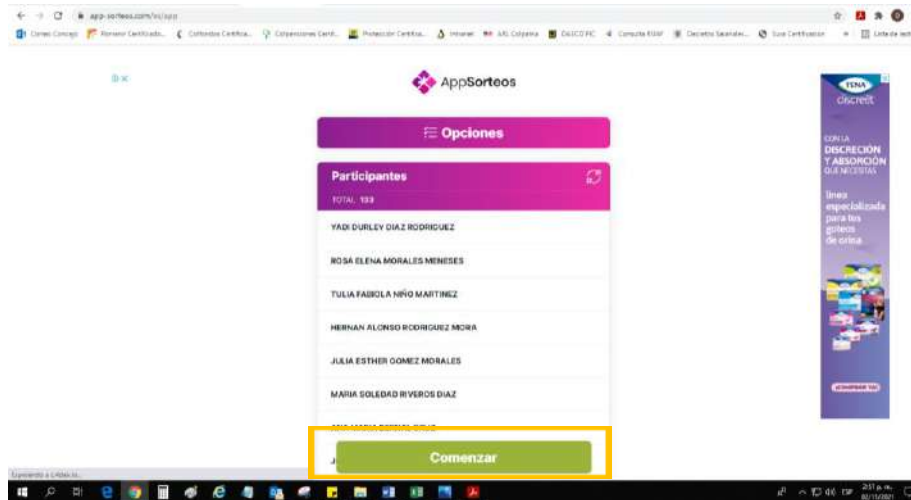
app-sorteos.com/es/app

Correo Concejo | Reintegro Certificado... | Cotizantes Certifica... | Cotizaciones Certif... | Protección Certifica... | Intranet | AFL Colpatria | DASCO PIC | Consulta RUAF | Decreto Salarial... | Sise Certificacion | Lista de lect

AppSorteos

Opciones

Participantes

TOTAL 133

YADI DURLEY DIAZ RODRIGUEZ

ROSA ELENA MORALES MENESES

TULIA FABIOLA NIÑO MARTINEZ

HERNAN ALONSO RODRIGUEZ MORA

JULIA ESTHER GOMEZ MORALES

MARIA SOLEDAD RIVEROS DIAZ

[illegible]

Comenzar

TENA discreet

CON LA DESCRECIÓN Y ABSORCIÓN QUE NECESITAS

línea especializada para los goteos de orina

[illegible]

Esperando a i.r.8dsi.io...

2:51 p. m.
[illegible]